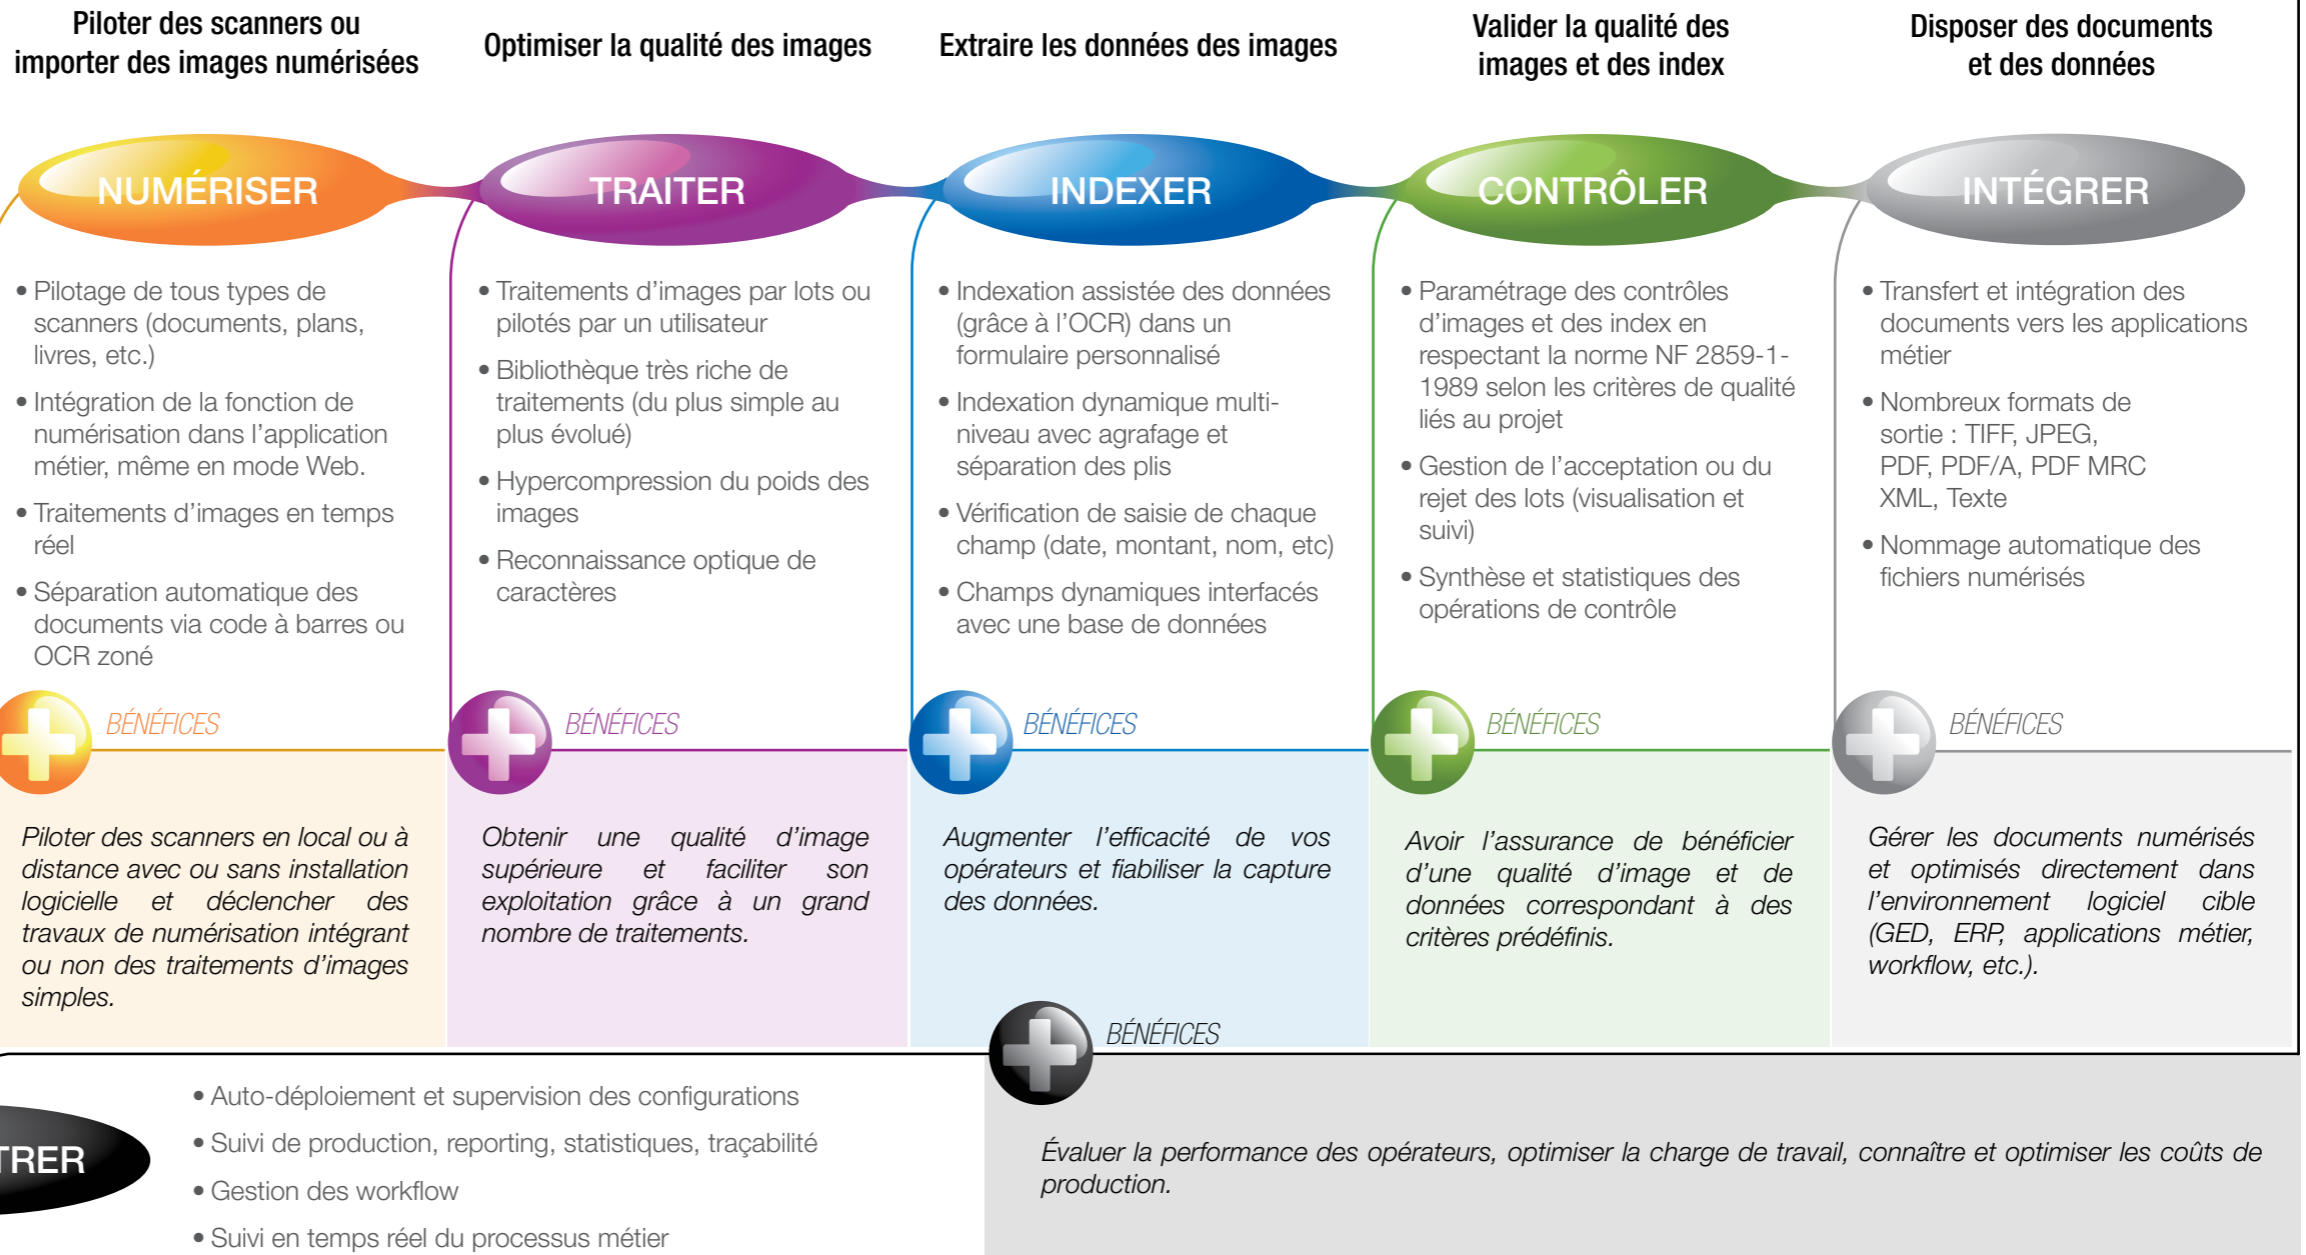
Piloter des scanners ou importer des images numérisées

Optimiser la qualité des images

Extraire les données des images

Valider la qualité des images et des index

Disposer des documents et des données

NUMÉRISER

TRAITER

INDEXER

CONTRÔLER

INTÉGRER

• Pilotage de tous types de scanners (documents, plans, livres, etc.)
• Intégration de la fonction de numérisation dans l'application métier, même en mode Web.
• Traitements d'images en temps réel
• Séparation automatique des documents via code à barres ou OCR zoné

BÉNÉFICES

Piloter des scanners en local ou à distance avec ou sans installation logicielle et déclencher des travaux de numérisation intégrant ou non des traitements d'images simples.

• Traitements d'images par lots ou pilotés par un utilisateur
• Bibliothèque très riche de traitements (du plus simple au plus évolué)
• Hypercompression du poids des images
• Reconnaissance optique de caractères

BÉNÉFICES

Obtenir une qualité d'image supérieure et faciliter son exploitation grâce à un grand nombre de traitements.

• Indexation assistée des données (grâce à l'OCR) dans un formulaire personnalisé
• Indexation dynamique multi-niveau avec agrafage et séparation des plis
• Vérification de saisie de chaque champ (date, montant, nom, etc)
• Champs dynamiques interfacés avec une base de données

BÉNÉFICES

Augmenter l'efficacité de vos opérateurs et fiabiliser la capture des données.

• Paramétrage des contrôles d'images et des index en respectant la norme NF 2859-1-1989 selon les critères de qualité liés au projet
• Gestion de l'acceptation ou du rejet des lots (visualisation et suivi)
• Synthèse et statistiques des opérations de contrôle

BÉNÉFICES

Avoir l'assurance de bénéficier d'une qualité d'image et de données correspondant à des critères prédéfinis.

• Transfert et intégration des documents vers les applications métier
• Nombreux formats de sortie : TIFF, JPEG, PDF, PDF/A, PDF MRC XML, Texte
• Nommage automatique des fichiers numérisés

BÉNÉFICES

Gérer les documents numérisés et optimisés directement dans l'environnement logiciel cible (GED, ERP, applications métier, workflow, etc.).

TRER

• Auto-déploiement et supervision des configurations
• Suivi de production, reporting, statistiques, traçabilité
• Gestion des workflow
• Suivi en temps réel du processus métier

BÉNÉFICES

Évaluer la performance des opérateurs, optimiser la charge de travail, connaître et optimiser les coûts de production.